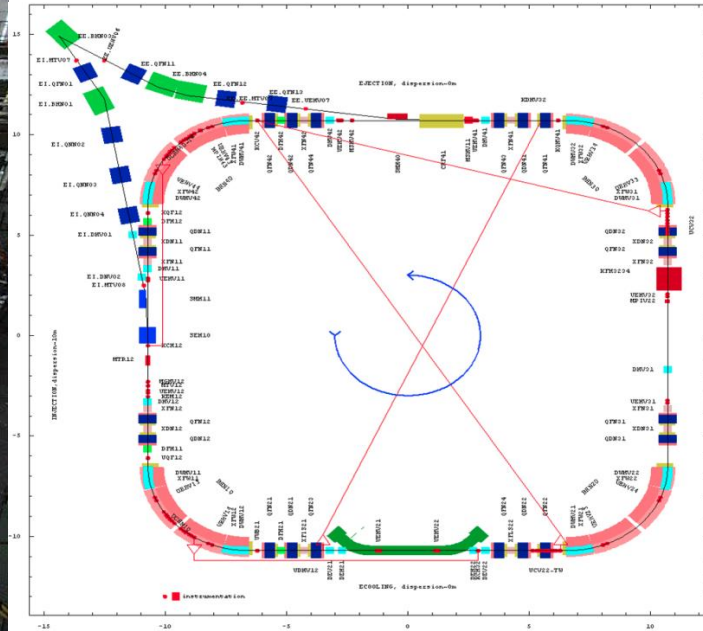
EE.BHN03
EE.UEWV08
EI.MTV07
EI.QFN01
EI.BHN01
EE.QFN11
EE.BHN04
EE.QFN12
EE.QFN13
EE.MTV06
EE.UEWV07
EJECTION, dispersion=0m
KDHV32
EI.QNN02
EI.QNN03
EI.QNN04
EI.DHV01
EI.DHV02
EI.MTV08
QFN11
QDN11
XFN11
DHV11
SMH11
SEH10
XCH12
MTR12
QFN12
XDN12
QDN12
DFH12
UQF12
DFH11
UQF11
QDN32
XDN32
XFN32
KFH3234
UEHV32
MTV22
DHV31
UEHV31
XFN31
QFN31
XDN31
QDN31
UEHV22
XFN22
QDN22
BHN20
BHN10
XFN21
QFN21
QDN21
XDN21
QFN22
UEHV21
UEHV22
XFL22
UCV22.TV
UDHV12
ECOOLING, dispersion=0m
INJECTION,dispersion=10m
instrumentation
15
10
5
0
-5
-10
-15
-10
-5
0
5
10